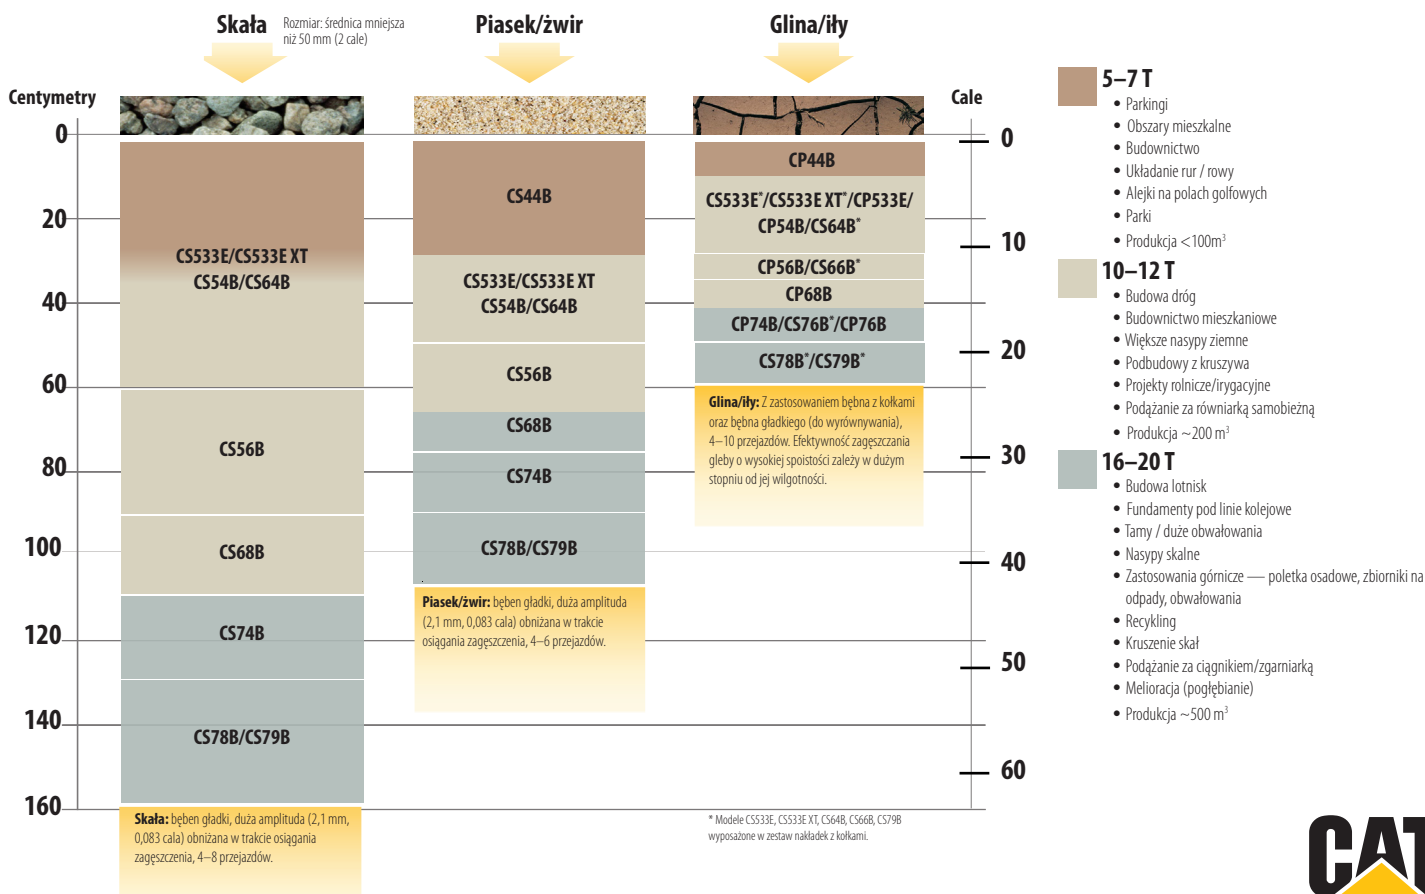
Skała Rozmiar: średnica mniejsza niż 50 mm (2 cale)

Piasek/żwir

Glina/iły

Centymetry

Cale

| Centymetry | Skała | Piasek/żwir | Glina/iły | Cale |
|---|---|---|---|---|
| 0 | | | | 0 |
| 20 | CS533E/CS533E XT CS54B/CS64B | CS44B | CP44B | 10 |
| 40 | | CS533E/CS533E XT CS54B/CS64B | CS533E*/CS533E XT*/CP533E/ CP54B/CS64B* | 20 |
| 60 | CS56B | CS56B | CP56B/CS66B* | 30 |
| 80 | CS68B | CS68B | CP68B | 40 |
| 100 | CS74B | CS74B | CP74B/CS76B*/CP76B | 50 |
| 120 | CS78B/CS79B | CS78B/CS79B | CS78B*/CS79B* | 60 |
| 140 | | | | |
| 160 | | | | |

Glina/iły: Z zastosowaniem bębna z kołkami oraz bębna gładkiego (do wyrównywania), 4–10 przejazdów. Efektywność zagęszczania gleby o wysokiej spoistości zależy w dużym stopniu od jej wilgotności.

Piasek/żwir: bęben gładki, duża amplituda (2,1 mm, 0,083 cala) obniżana w trakcie osiągania zagęszczenia, 4–6 przejazdów.

Skała: bęben gładki, duża amplituda (2,1 mm, 0,083 cala) obniżana w trakcie osiągania zagęszczenia, 4–8 przejazdów.

* Modele CS533E, CS533E XT, CS64B, CS66B, CS79B wyposażone w zestaw nakładek z kołkami.

5–7 T
• Parkingi
• Obszary mieszkalne
• Budownictwo
• Układanie rur / rowy
• Alejki na polach golfowych
• Parki
• Produkcja <100m$^3$

10–12 T
• Budowa dróg
• Budownictwo mieszkaniowe
• Większe nasypy ziemne
• Podbudowy z kruszywa
• Projekty rolnicze/irygacyjne
• Podążanie za równiarką samobieżną
• Produkcja ~200 m$^3$

16–20 T
• Budowa lotnisk
• Fundamenty pod linie kolejowe
• Tamy / duże obwałowania
• Nasypy skalne
• Zastosowania górnicze — poletka osadowe, zbiorniki na odpady, obwałowania
• Recykling
• Kruszenie skał
• Podążanie za ciągnikiem/zgarniarką
• Melioracja (pogłębianie)
• Produkcja ~500 m$^3$

CAT